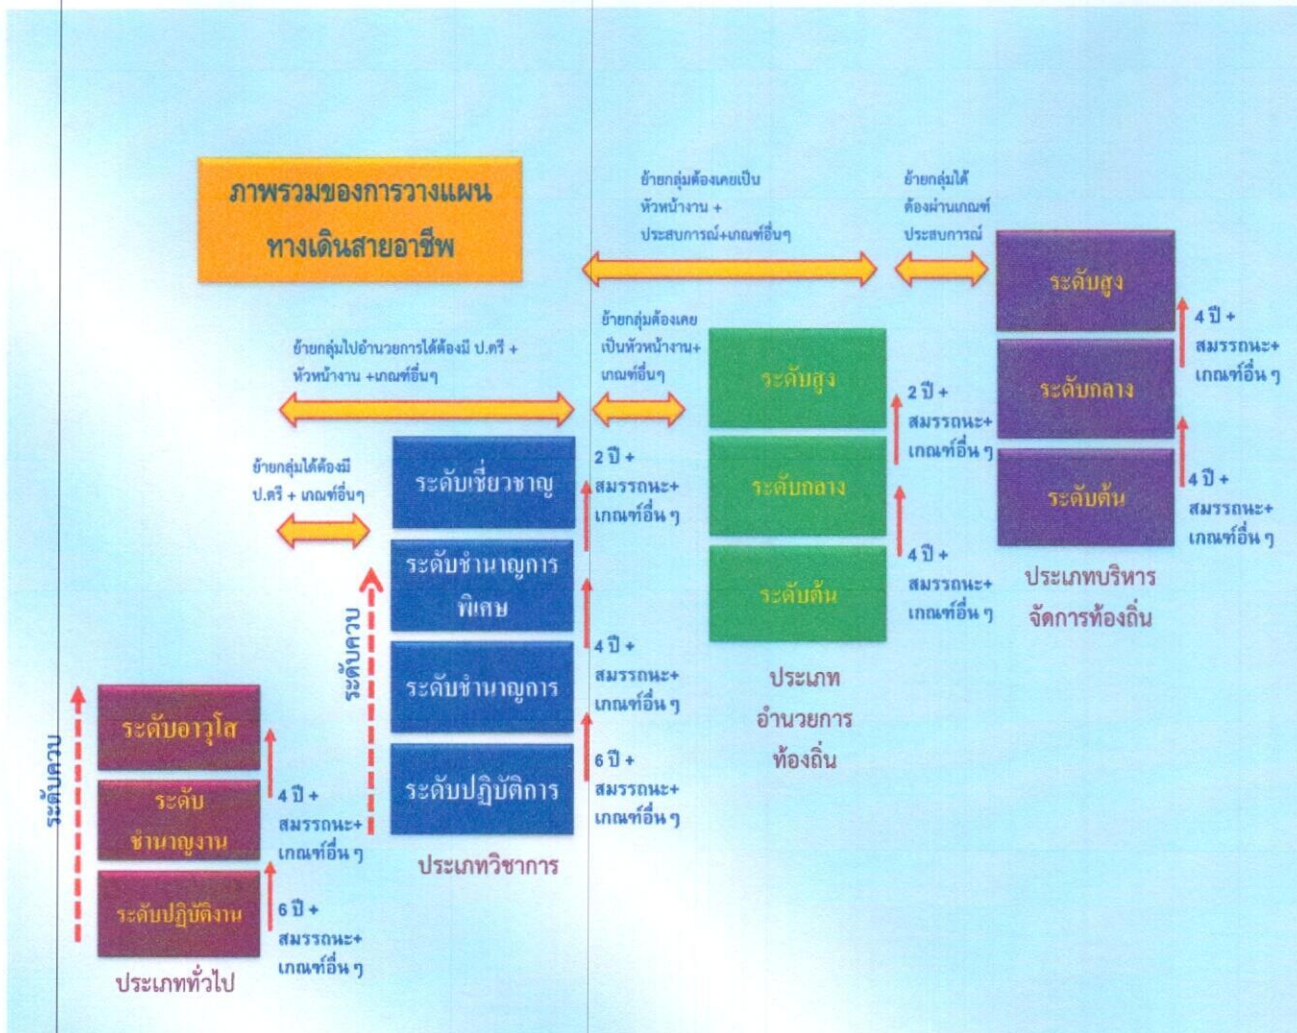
ภาพรวมของการวางแผนทางเดินสายอาชีพ

ย้ายกลุ่มต้องเคยเป็นหัวหน้างาน + ประสบการณ์+เกณฑ์อื่นๆ

ย้ายกลุ่มได้ต้องผ่านเกณฑ์ประสบการณ์

ระดับสูง

4 ปี + สมรรถนะ+ เกณฑ์อื่น ๆ

ระดับกลาง

4 ปี + สมรรถนะ+ เกณฑ์อื่น ๆ

ระดับต้น

ประเภทบริหารจัดการท้องถิ่น

ย้ายกลุ่มไปอำนวยการได้ต้องมี ป.ตรี + หัวหน้างาน +เกณฑ์อื่นๆ

ย้ายกลุ่มต้องเคยเป็นหัวหน้างาน+ เกณฑ์อื่นๆ

ระดับสูง

2 ปี + สมรรถนะ+ เกณฑ์อื่น ๆ

ระดับกลาง

4 ปี + สมรรถนะ+ เกณฑ์อื่น ๆ

ระดับต้น

ประเภทอำนวยการท้องถิ่น

ย้ายกลุ่มได้ต้องมี ป.ตรี + เกณฑ์อื่นๆ

ระดับเชี่ยวชาญ

2 ปี + สมรรถนะ+ เกณฑ์อื่น ๆ

ระดับชำนาญการพิเศษ

4 ปี + สมรรถนะ+ เกณฑ์อื่น ๆ

ระดับชำนาญการ

6 ปี + สมรรถนะ+ เกณฑ์อื่น ๆ

ระดับปฏิบัติการ

ระดับควบ

ประเภทวิชาการ

ระดับควบ

ระดับอาวุโส

ระดับชำนาญงาน

4 ปี + สมรรถนะ+ เกณฑ์อื่น ๆ

ระดับปฏิบัติงาน

6 ปี + สมรรถนะ+ เกณฑ์อื่น ๆ

ประเภททั่วไป